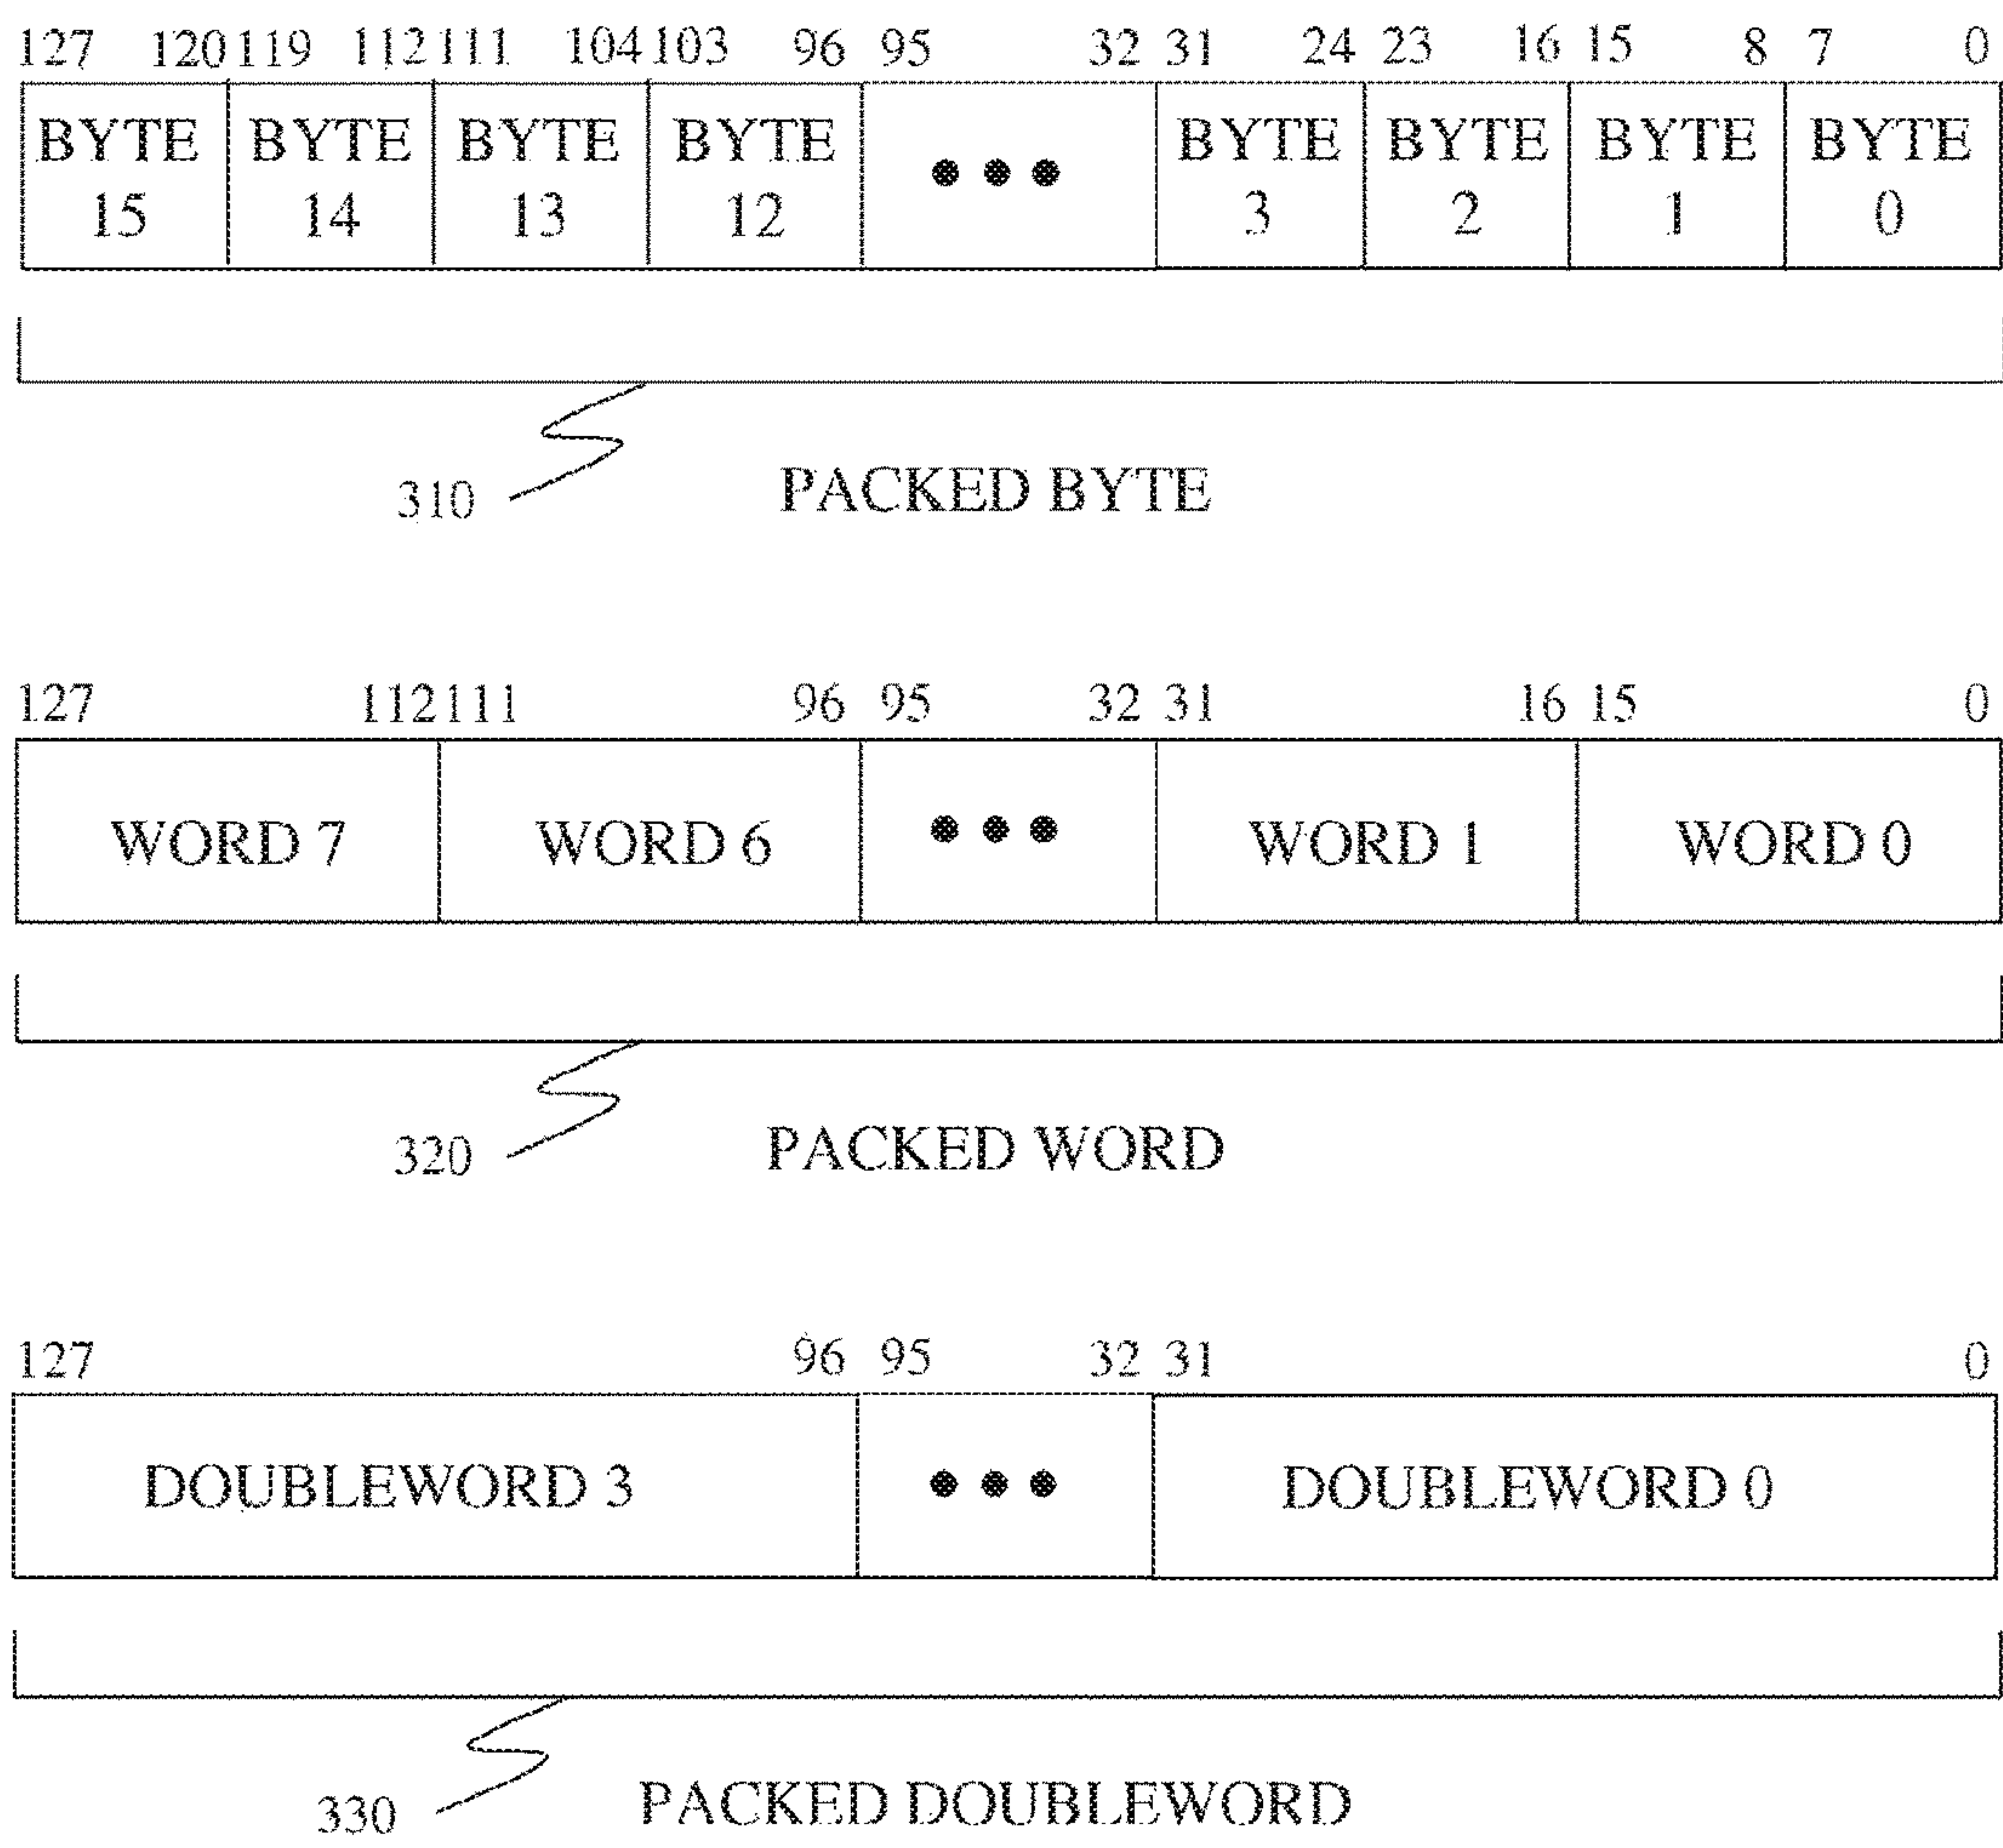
127 120 119 112 111 104 103 96 95 32 31 24 23 16 15 8 7 0

| BYTE 15 | BYTE 14 | BYTE 13 | BYTE 12 | • • • | BYTE 3 | BYTE 2 | BYTE 1 | BYTE 0 |
|---|---|---|---|---|---|---|---|---|

310

PACKED BYTE

127 112 111 96 95 32 31 16 15 0

| WORD 7 | WORD 6 | • • • | WORD 1 | WORD 0 |
|---|---|---|---|---|

320

PACKED WORD

127 96 95 32 31 0

| DOUBLEWORD 3 | • • • | DOUBLEWORD 0 |
|---|---|---|

330

PACKED DOUBLEWORD